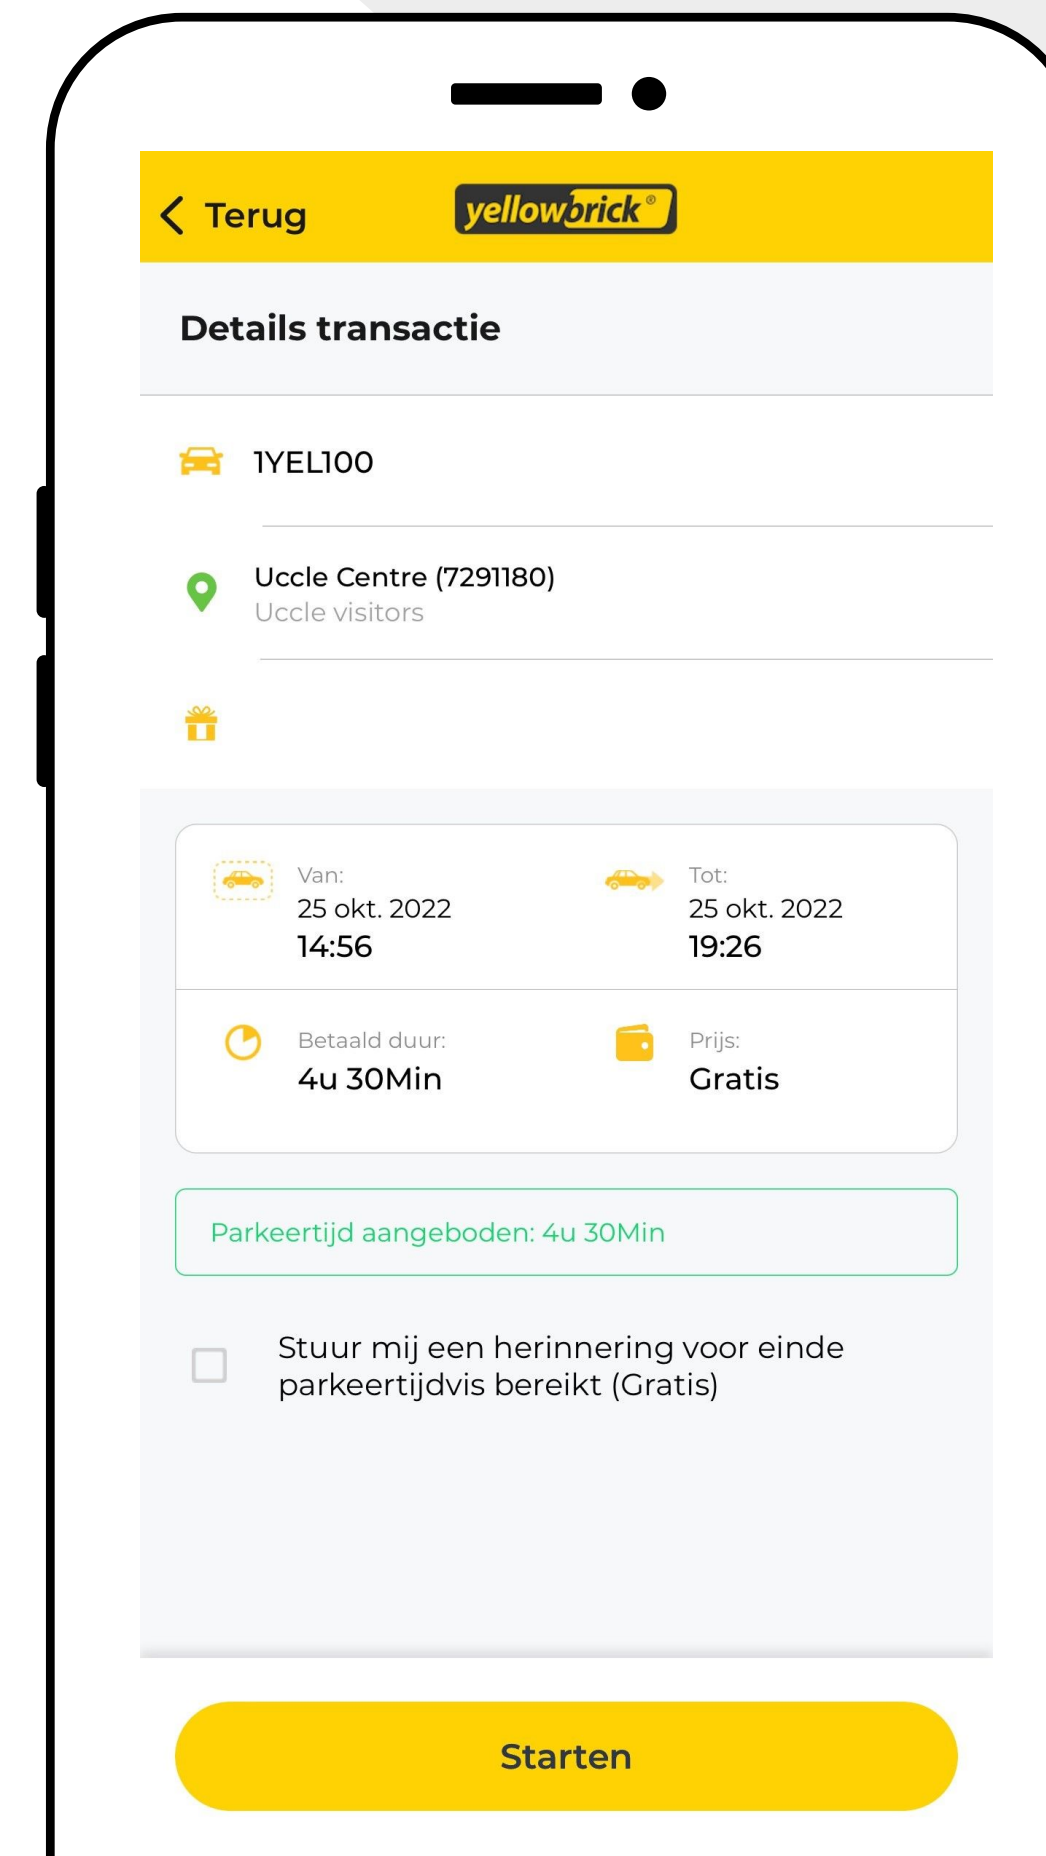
< Terug

yellowbrick®

Details transactie

1YEL100

Uccle Centre (7291180)
Uccle visitors

Van:
25 okt. 2022
14:56

Tot:
25 okt. 2022
19:26

Betaald duur:
4u 30Min

Prijs:
Gratis

Parkeertijd aangeboden: 4u 30Min

Stuur mij een herinnering voor einde parkeertijdvis bereikt (Gratis)

Starten